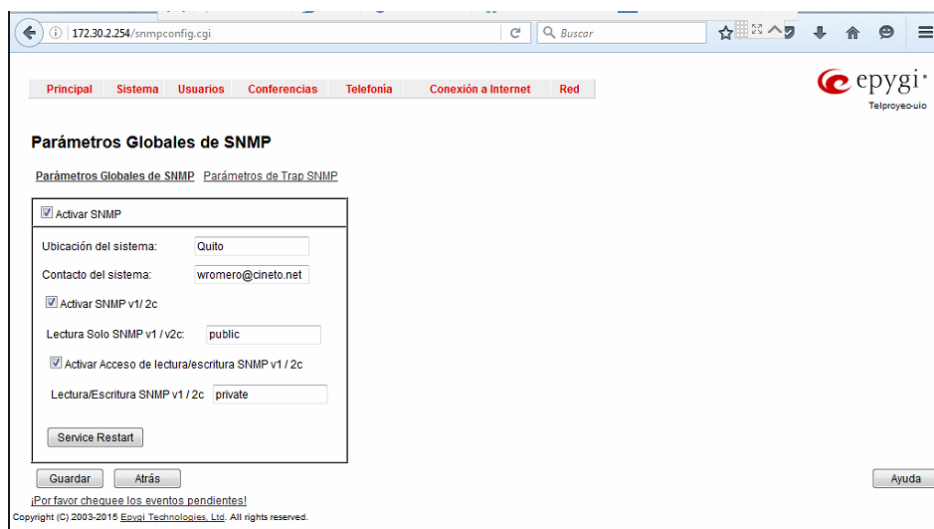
172.30.2.254/snmpconfig.cgi

Buscar

Principal | Sistema | Usuarios | Conferencias | Telefonia | Conexión a Internet | Red

epygi
Telproyeo-uio

Parámetros Globales de SNMP

Parámetros Globales de SNMP   Parámetros de Trap SNMP

Activar SNMP

Ubicación del sistema: Quito

Contacto del sistema: wromero@cineto.net

Activar SNMP v1/ 2c

Lectura Solo SNMP v1 / v2c: public

Activar Acceso de lectura/escritura SNMP v1 / 2c

Lectura/Escritura SNMP v1 / 2c private

Service Restart

Guardar   Atrás   Ayuda

¡Por favor chequee los eventos pendientes!

Copyright (C) 2003-2015 Epygi Technologies, Ltd. All rights reserved.